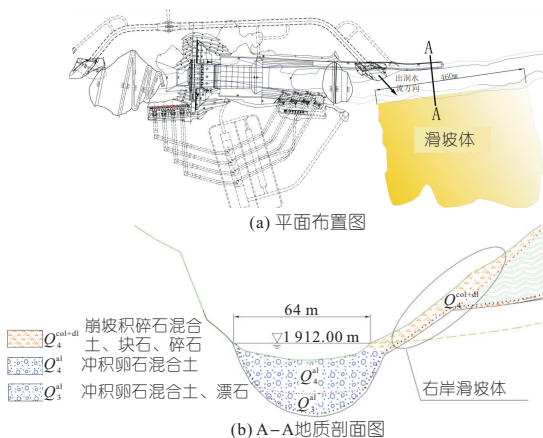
A

出洞水流方向

460m

A

滑坡体

(a) 平面布置图

64 m

$\nabla$1 912.00 m

$Q_4^{col+dl}$

$Q_4^{al}$

$Q_3^{al}$

$Q_4^{col+dl}$ 崩坡积碎石混合土、块石、碎石

$Q_4^{al}$ 冲积卵石混合土

$Q_3^{al}$ 冲积卵石混合土、漂石

右岸滑坡体

(b) A−A地质剖面图